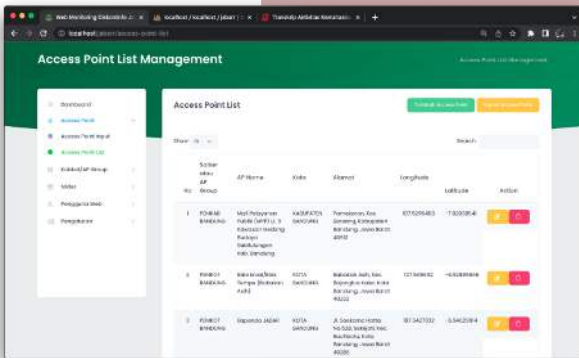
Web Monitoring Diskominfo Ja ×
localhost / localhost / jabarl ×
Transkrip Aktivitas Kemahasisw ×
localhost/jabar/access-point-list

Access Point List Management

Access Point List Management

Dashboard
Access Point
Access Point Input
Access Point List
Kabkot/AP Group
Video
Pengguna Web
Pengaturan

Access Point List

Tambah Access Point
Import Access Point

Show 10 entries
Search:

| No | Satker atau AP Group | AP Name | Kota | Alamat | Longitude | Latitude | Action |
|---|---|---|---|---|---|---|---|
| 1 | PEMKAB BANDUNG | Mall Pelayanan Publik (MPP) Jl. Kawasan Hasting Paslon Soklokungan Kab. Bandung | KABUPATEN BANDUNG | Pamekaran, Kec. Soreang, Kabupaten Bandung, Jawa Barat 40912 | 107.5296453 | -7.0233641 | |
| 2 | PEMKOT BANDUNG | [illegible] | KOTA BANDUNG | Babakan Asih, Kec. Bojongloa Kaler, Kota Bandung, Jawa Barat 40232 | 107.5909692 | -6.92369698 | |
| 3 | PEMKOT BANDUNG | Soponda Jabar | KOTA BANDUNG | Jl. Soekarno Hatta No.532, Sekejati, Kec. Buahbatu, Kota Bandung, Jawa Barat 40286 | 107.5427132 | -6.9423914 | |